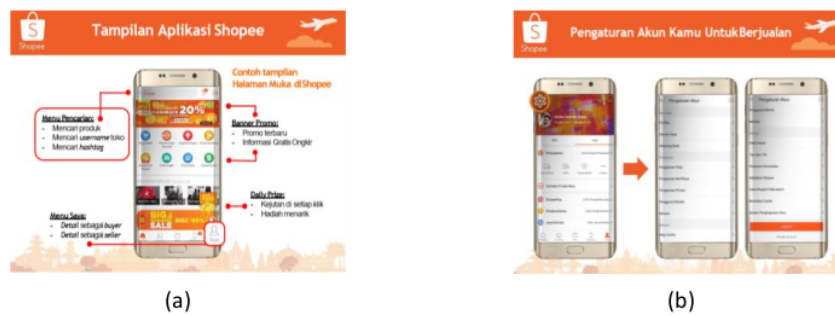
Shopee

Tampilan Aplikasi Shopee

Contoh tampilan Halaman Muka di Shopee

Menu Pencarian:
- Mencari produk
- Mencari *username* toko
- Mencari *hashtag*

Banner Promo:
- Promo terbaru
- Informasi Gratis Ongkir

Daily Prize:
- Kejutan di setiap klik
- Hadiah menarik

Menu Saya:
- *Detail sebagai buyer*
- *Detail sebagai seller*

20%

BIG SALE

(a)

Shopee

Pengaturan Akun Kamu Untuk Berjualan

(b)